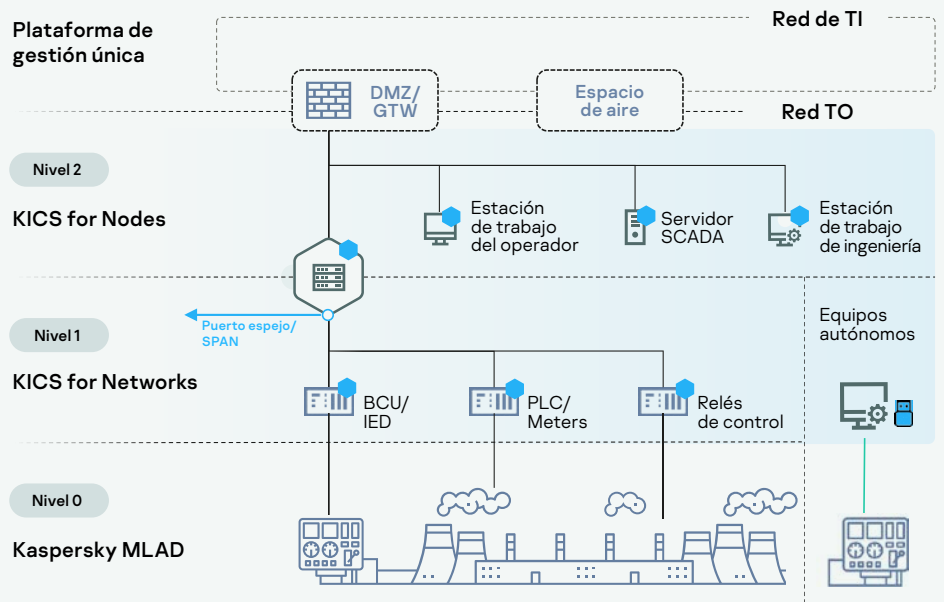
Plataforma de gestión única

Red de TI

DMZ/
GTW

Espacio de aire

Red TO

Nivel 2

KICS for Nodes

Estación de trabajo del operador

Servidor SCADA

Estación de trabajo de ingeniería

Puerto espejo/
SPAN

Nivel 1

KICS for Networks

Equipos autónomos

BCU/
IED

PLC/
Meters

Relés de control

Nivel 0

Kaspersky MLAD